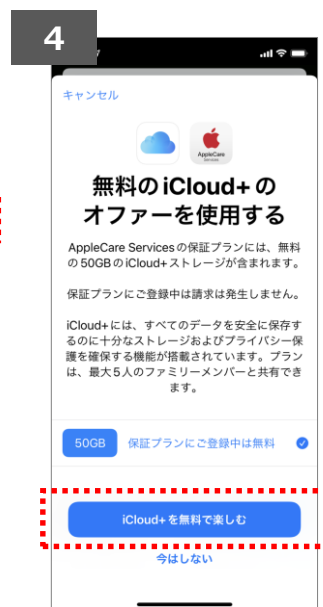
4

キャンセル

AppleCare Services

無料の iCloud+ の オファーを使用する

AppleCare Services の保証プランには、無料の 50GB の iCloud+ ストレージが含まれます。

保証プランにご登録中は請求は発生しません。

iCloud+ には、すべてのデータを安全に保存するのに十分なストレージおよびプライバシー保護を確保する機能が搭載されています。プランは、最大 5 人のファミリーメンバーと共有できます。

50GB 保証プランにご登録中は無料

iCloud+ を無料で楽しむ

今はしない